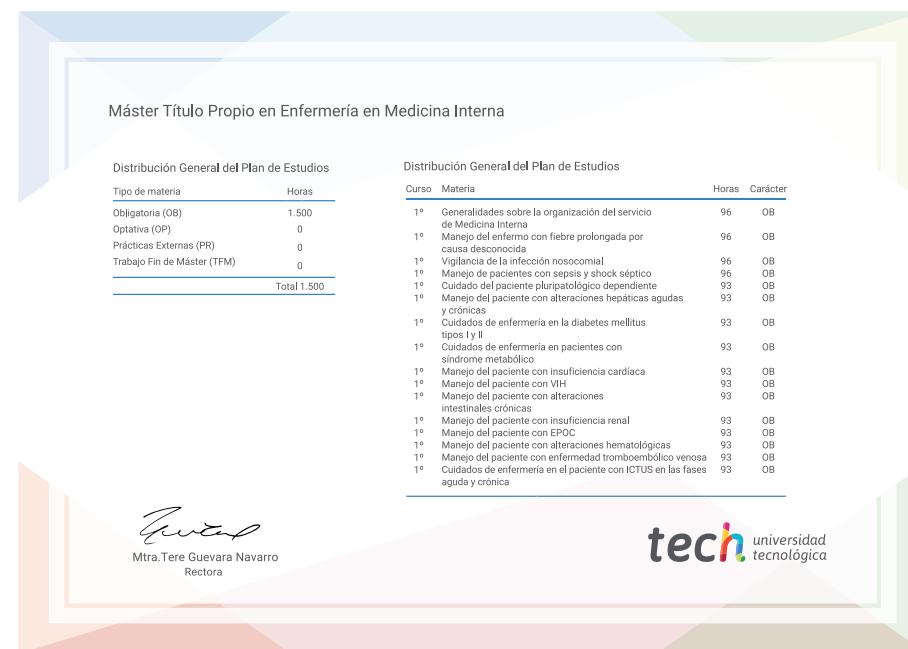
Máster Título Propio en Enfermería en Medicina Interna

Distribución General del Plan de Estudios

| Tipo de materia | Horas |
|---|---|
| Obligatoria (OB) | 1.500 |
| Optativa (OP) | 0 |
| Prácticas Externas (PR) | 0 |
| Trabajo Fin de Máster (TFM) | 0 |
| | Total 1.500 |

Distribución General del Plan de Estudios

| Curso | Materia | Horas | Carácter |
|---|---|---|---|
| 1º | Generalidades sobre la organización del servicio de Medicina Interna | 96 | OB |
| 1º | Manejo del enfermo con fiebre prolongada por causa desconocida | 96 | OB |
| 1º | Vigilancia de la infección nosocomial | 96 | OB |
| 1º | Manejo de pacientes con sepsis y shock séptico | 96 | OB |
| 1º | Cuidado del paciente pluripatológico dependiente | 93 | OB |
| 1º | Manejo del paciente con alteraciones hepáticas agudas y crónicas | 93 | OB |
| 1º | Cuidados de enfermería en la diabetes mellitus tipos I y II | 93 | OB |
| 1º | Cuidados de enfermería en pacientes con síndrome metabólico | 93 | OB |
| 1º | Manejo del paciente con insuficiencia cardíaca | 93 | OB |
| 1º | Manejo del paciente con VIH | 93 | OB |
| 1º | Manejo del paciente con alteraciones intestinales crónicas | 93 | OB |
| 1º | Manejo del paciente con insuficiencia renal | 93 | OB |
| 1º | Manejo del paciente con EPOC | 93 | OB |
| 1º | Manejo del paciente con alteraciones hematológicas | 93 | OB |
| 1º | Manejo del paciente con enfermedad tromboembólico venosa | 93 | OB |
| 1º | Cuidados de enfermería en el paciente con ICTUS en las fases aguda y crónica | 93 | OB |

Mtra.Tere Guevara Navarro
Rectora

tech universidad tecnológica